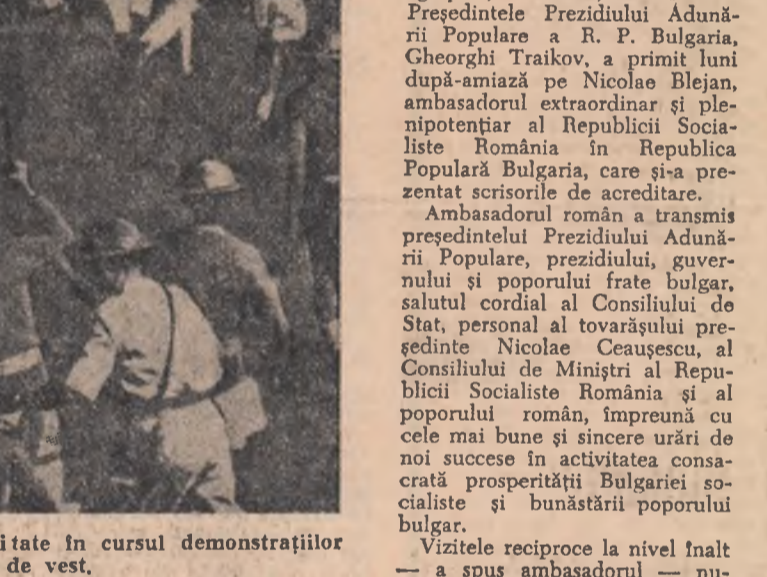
itate în cursul demonstrațiilor
de vest.

Președintele Prezidiului Adunării Populare a R. P. Bulgaria, Gheorghi Traikov, a primit luni după-amiază pe Nicolae Blejan, ambasadorul extraordinar și plenipotențiar al Republicii Socialiste România în Republica Populară Bulgaria, care și-a prezentat scrisorile de acreditare.

Ambasadorul român a transmis președintelui Prezidiului Adunării Populare, prezidiului, guvernului și poporului frate bulgar, salutul cordial al Consiliului de Stat, personal al tovarășului președinte Nicolae Ceaușescu, al Consiliului de Miniștri al Republicii Socialiste România și al poporului român, împreună cu cele mai bune și sincere urări de noi succese în activitatea consacrată prosperității Bulgariei socialiste și bunăstării poporului bulgar.

Vizitele reciproce la nivel înalt — a spus ambasadorul — nu-